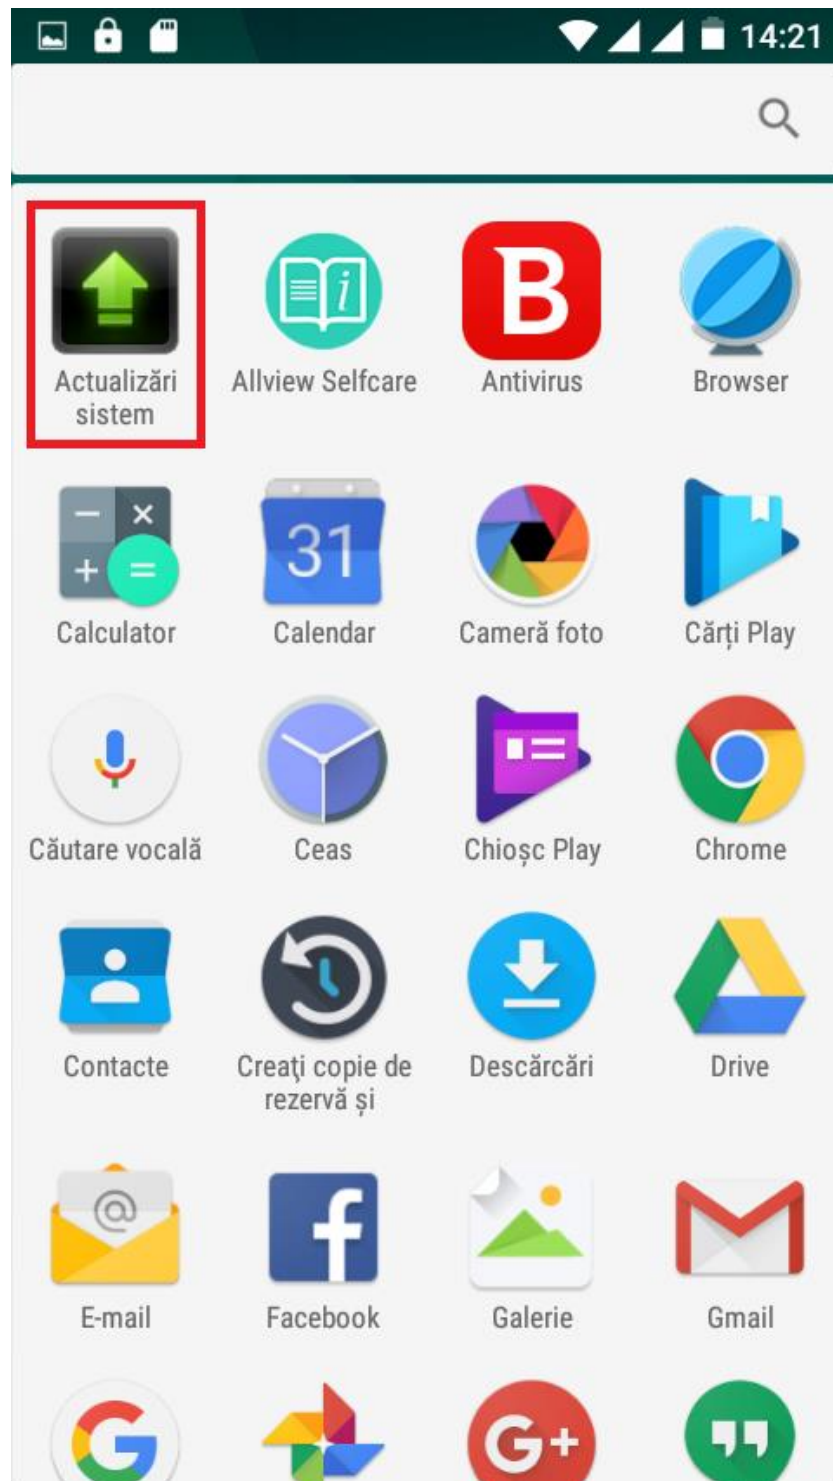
14:21

Actualizări sistem
Allview Selfcare
Antivirus
Browser
Calculator
Calendar
Cameră foto
Cărți Play
Căutare vocală
Ceas
Chioșc Play
Chrome
Contacte
Creați copie de rezervă și
Descărcări
Drive
E-mail
Facebook
Galerie
Gmail